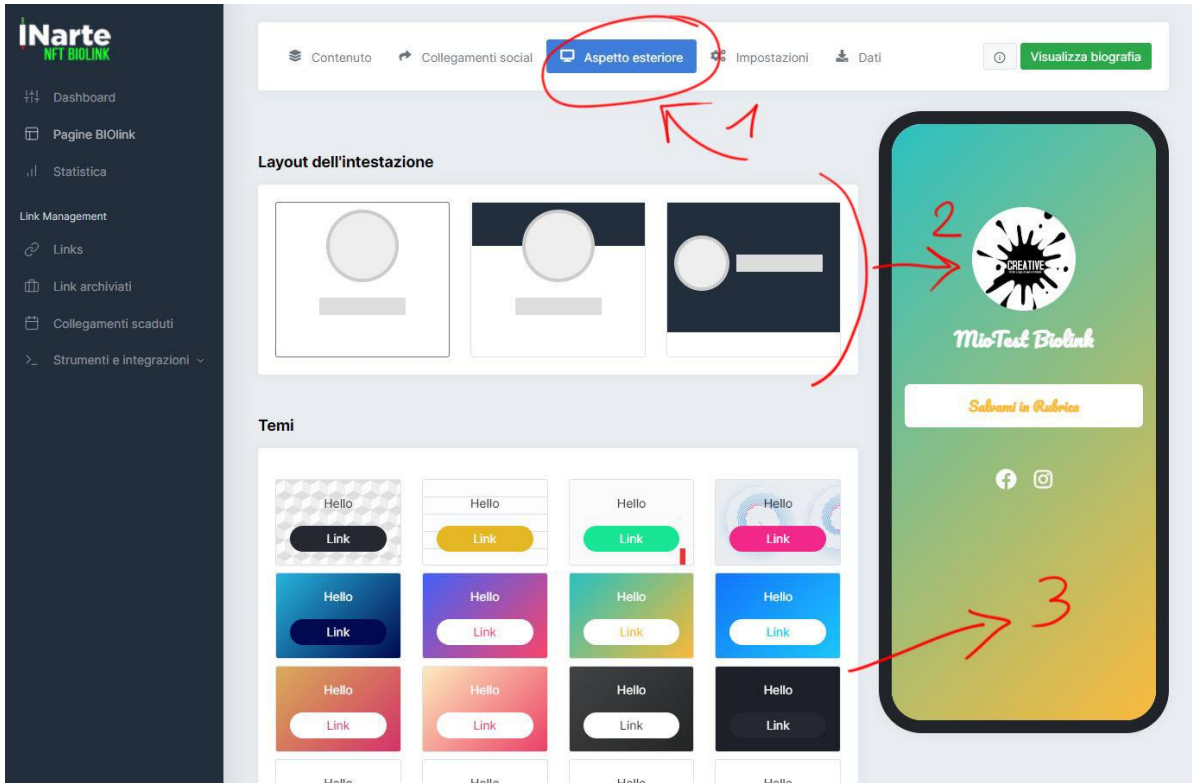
iNarte
NFT BIOLINK

Dashboard
Pagine BIOlink
Statistica
Link Management
Links
Link archiviati
Collegamenti scaduti
Strumenti e integrazioni

Contenuto
Collegamenti social
Aspetto esteriore
Impostazioni
Dati
Visualizza biografia

1

Layout dell'intestazione

2

CREATIVE

MioTest Biolink

Salvami in Rubrica

Temi

| Hello | Hello | Hello | Hello |
|---|---|---|---|
| Link | Link | Link | Link |
| Hello | Hello | Hello | Hello |
| Link | Link | Link | Link |
| Hello | Hello | Hello | Hello |
| Link | Link | Link | Link |

3

Hello Hello Hello Hello